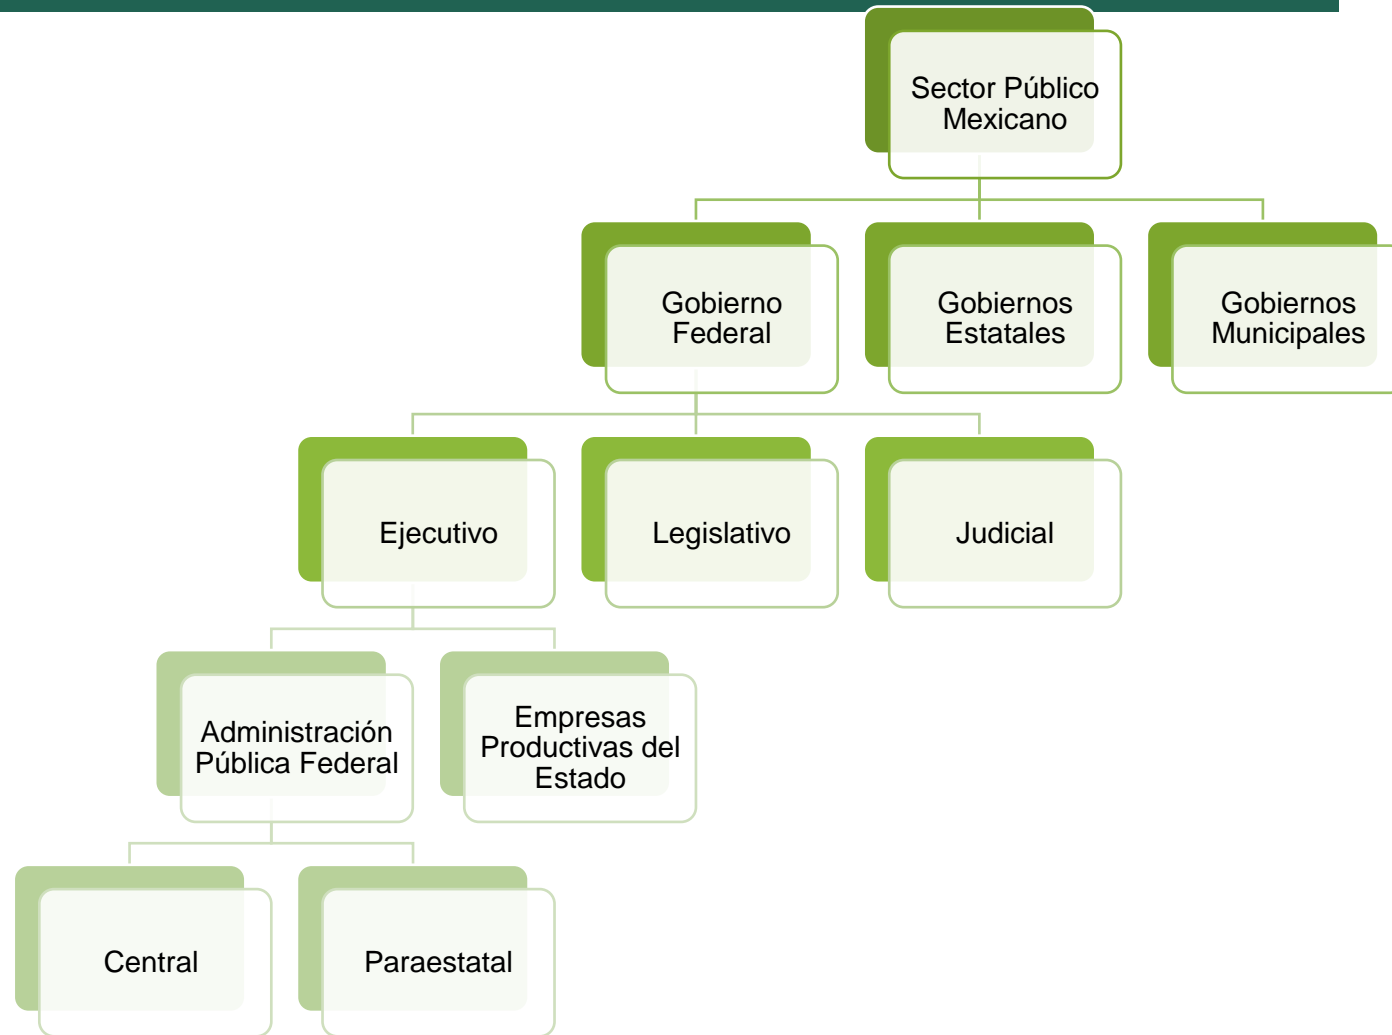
Sector Público Mexicano

Gobierno Federal

Gobiernos Estatales

Gobiernos Municipales

Ejecutivo

Legislativo

Judicial

Administración Pública Federal

Empresas Productivas del Estado

Central

Paraestatal